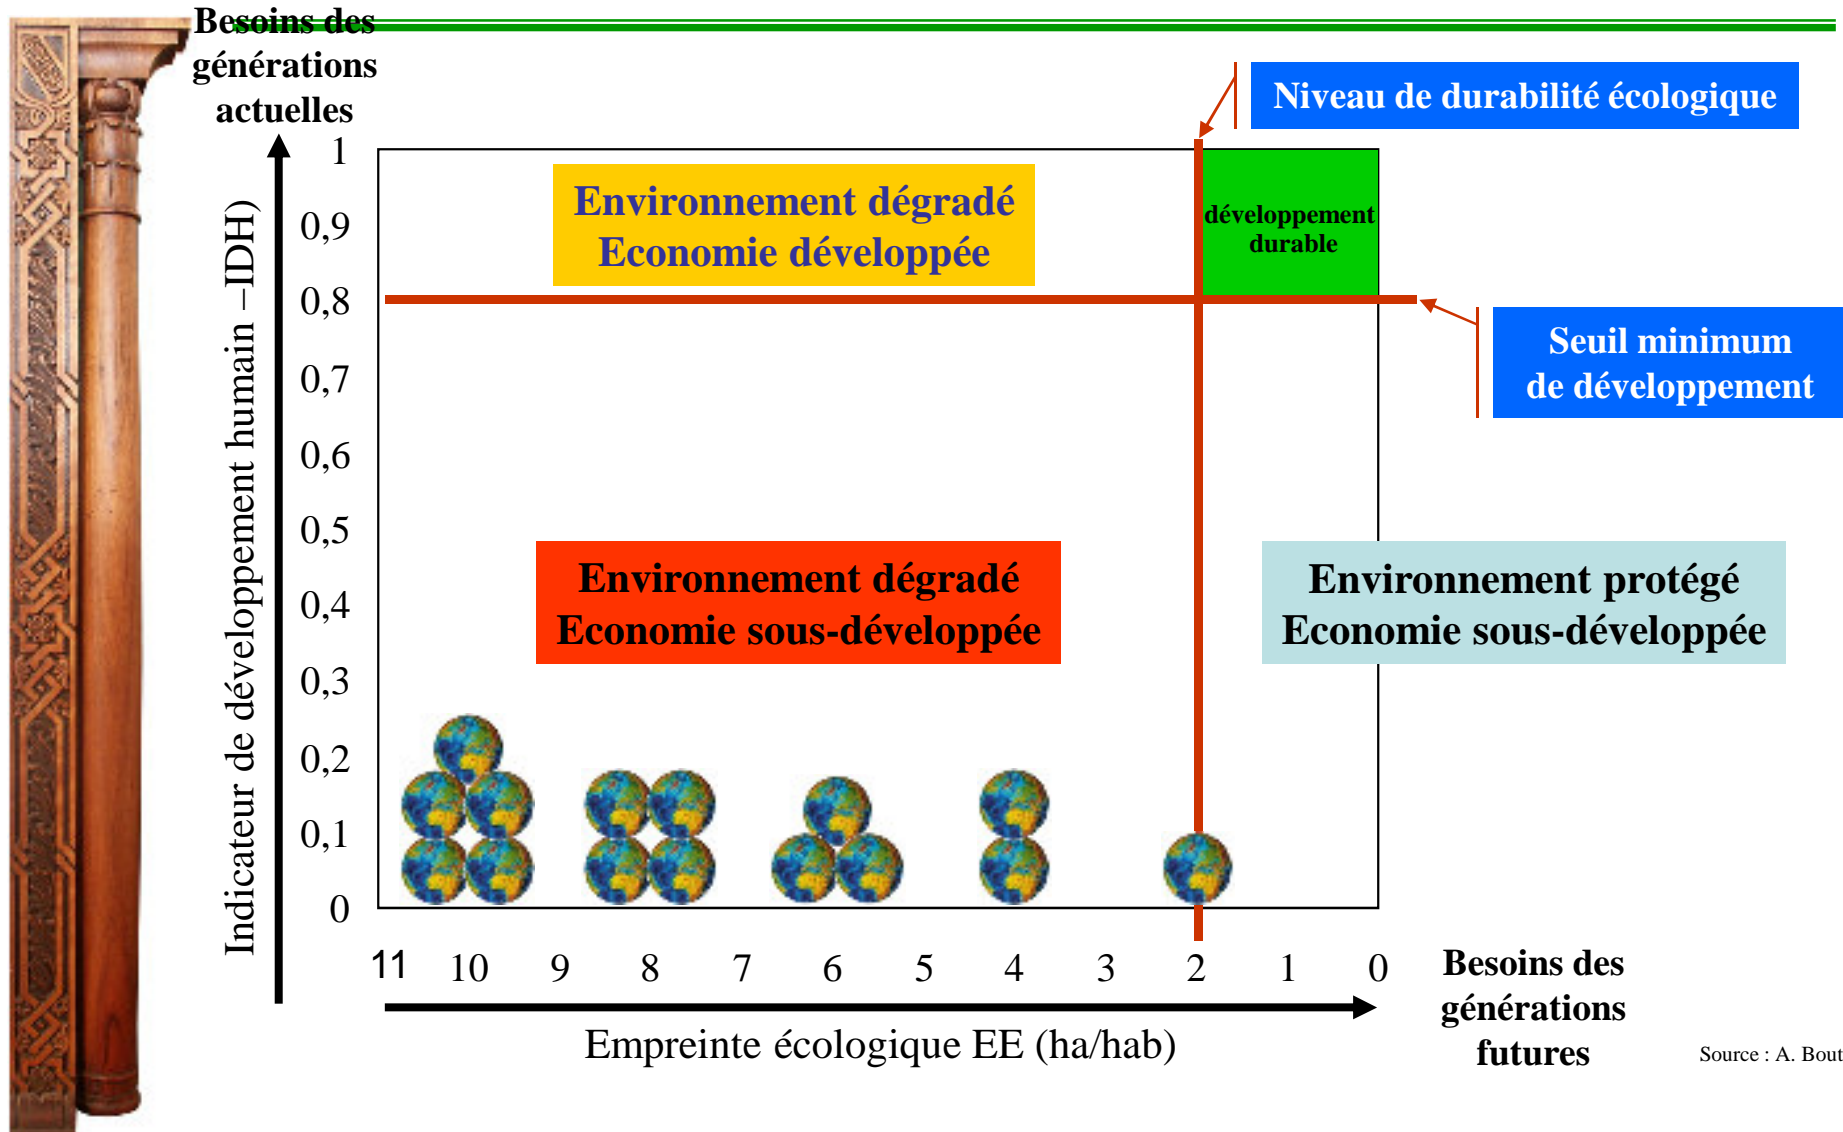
Besoins des générations actuelles

Niveau de durabilité écologique

Environnement dégradé
Economie développée

développement durable

Seuil minimum de développement

Environnement dégradé
Economie sous-développée

Environnement protégé
Economie sous-développée

Indicateur de développement humain –IDH)

1
0,9
0,8
0,7
0,6
0,5
0,4
0,3
0,2
0,1
0

11 10 9 8 7 6 5 4 3 2 1 0

Empreinte écologique EE (ha/hab)

Besoins des générations futures

Source : A. Bout